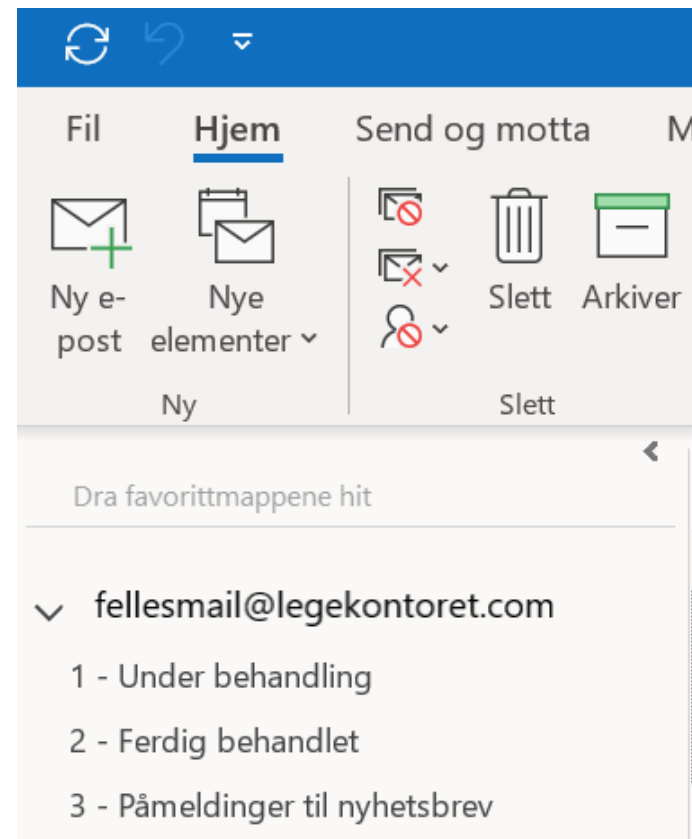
Fil Hjem Send og motta M

Ny e-post

Nye elementer

Ny

Slett

Arkiver

Slett

Dra favorittmappene hit

fellesmail@legekontoret.com

1 - Under behandling

2 - Ferdig behandlet

3 - Påmeldinger til nyhetsbrev